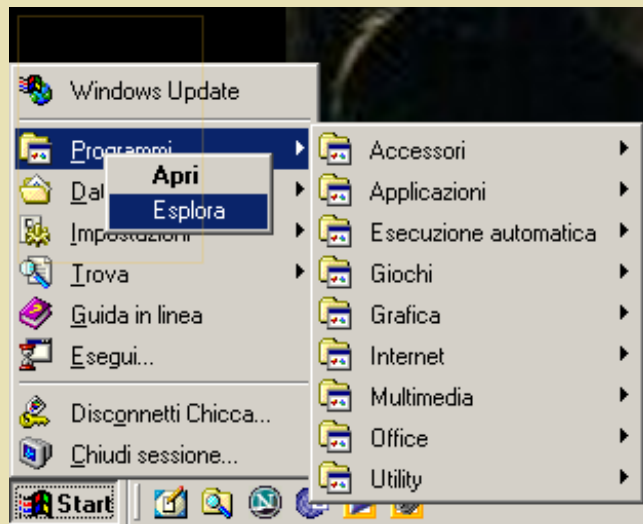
Windows Update

Programmi

Apri

Esplora

Dat

Impostazioni

Trova

Guida in linea

Esegui...

Disconnetti Chicca...

Chiudi sessione...

Start

Accessori

Applicazioni

Esecuzione automatica

Giochi

Grafica

Internet

Multimedia

Office

Utility